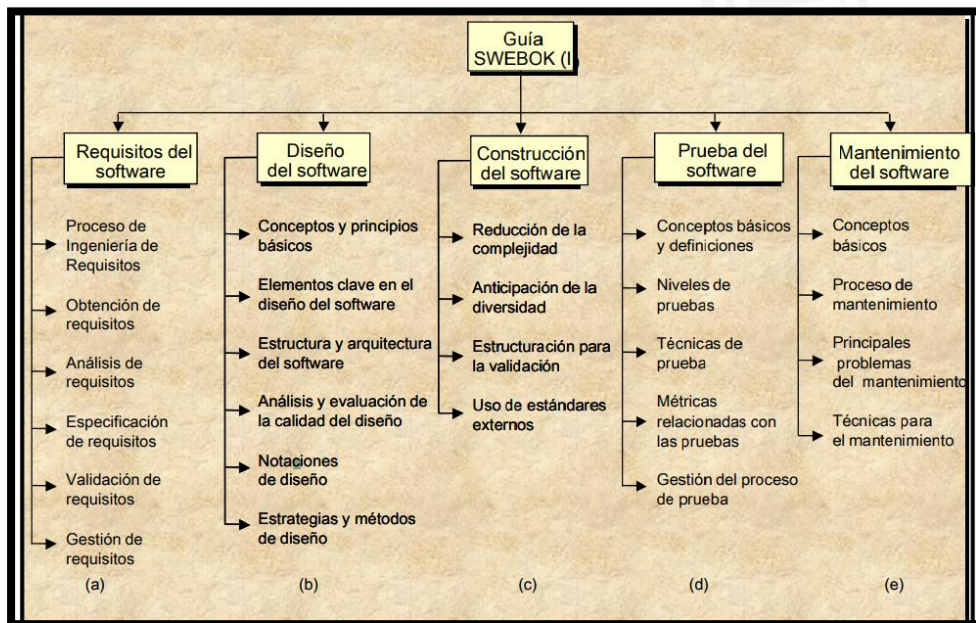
Guía SWEBOK (I)

Requisitos del software

Proceso de Ingeniería de Requisitos

Obtención de requisitos

Análisis de requisitos

Especificación de requisitos

Validación de requisitos

Gestión de requisitos

(a)

Diseño del software

Conceptos y principios básicos

Elementos clave en el diseño del software

Estructura y arquitectura del software

Análisis y evaluación de la calidad del diseño

Notaciones de diseño

Estrategias y métodos de diseño

(b)

Construcción del software

Reducción de la complejidad

Anticipación de la diversidad

Estructuración para la validación

Uso de estándares externos

(c)

Prueba del software

Conceptos básicos y definiciones

Niveles de pruebas

Técnicas de prueba

Métricas relacionadas con las pruebas

Gestión del proceso de prueba

(d)

Mantenimiento del software

Conceptos básicos

Proceso de mantenimiento

Principales problemas del mantenimiento

Técnicas para el mantenimiento

(e)